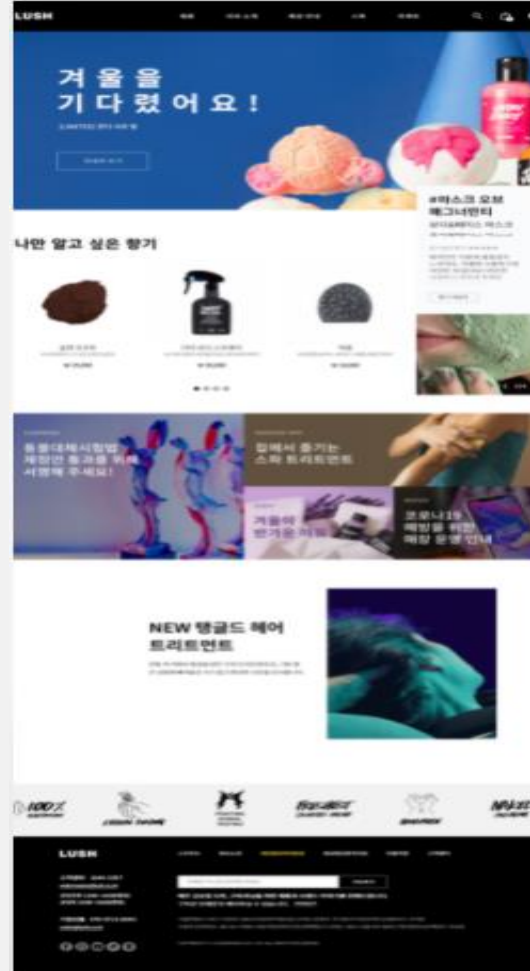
LUSH

겨울을 기다렸어요!

나만 알고 싶은 향기

#마스크 오브 매그너민티

동물대체시험법 제정안 통과를 위해 서명해 주세요!

집에서 즐기는 스파 트리트먼트

겨울아 반가운 머핀

코로나19 예방을 위한 매장 운영 안내

NEW 탱글드 헤어 트리트먼트

LUSH